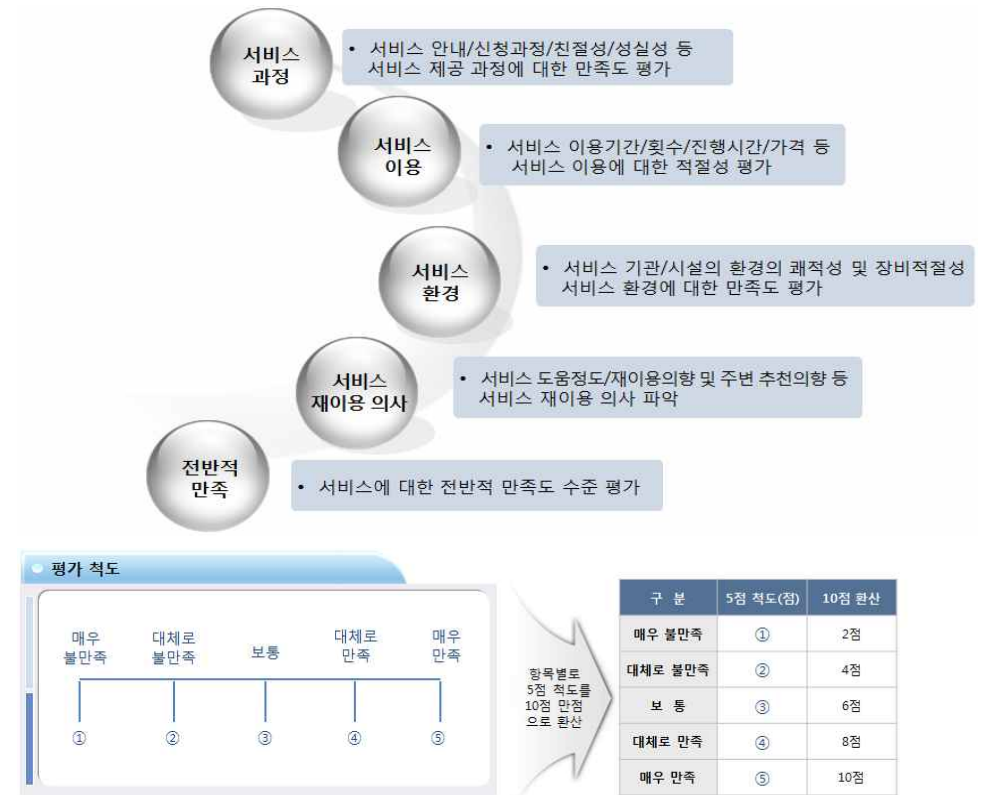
서비스 과정

• 서비스 안내/신청과정/친절성/성실성 등 서비스 제공 과정에 대한 만족도 평가

서비스 이용

• 서비스 이용기간/횟수/진행시간/가격 등 서비스 이용에 대한 적절성 평가

서비스 환경

• 서비스 기관/시설의 환경의 쾌적성 및 장비적절성 서비스 환경에 대한 만족도 평가

서비스 재이용 의사

• 서비스 도움정도/재이용의향 및 주변 추천의향 등 서비스 재이용 의사 파악

전반적 만족

• 서비스에 대한 전반적 만족도 수준 평가

평가 척도

매우 불만족 | 대체로 불만족 | 보통 | 대체로 만족 | 매우 만족

① ② ③ ④ ⑤

항목별로 5점 척도를 10점 만점으로 환산

| 구 분 | 5점 척도(점) | 10점 환산 |
|---|---|---|
| 매우 불만족 | ① | 2점 |
| 대체로 불만족 | ② | 4점 |
| 보 통 | ③ | 6점 |
| 대체로 만족 | ④ | 8점 |
| 매우 만족 | ⑤ | 10점 |